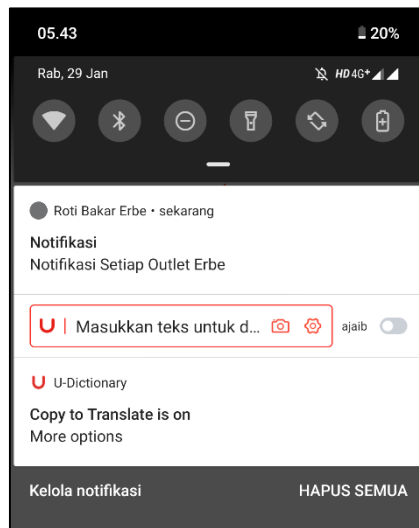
05.43
20%
Rab, 29 Jan
HD 4G+

Roti Bakar Erbe • sekarang
Notifikasi
Notifikasi Setiap Outlet Erbe

U | Masukkan teks untuk d...
ajaib

U-Dictionary
Copy to Translate is on
More options

Kelola notifikasi
HAPUS SEMUA